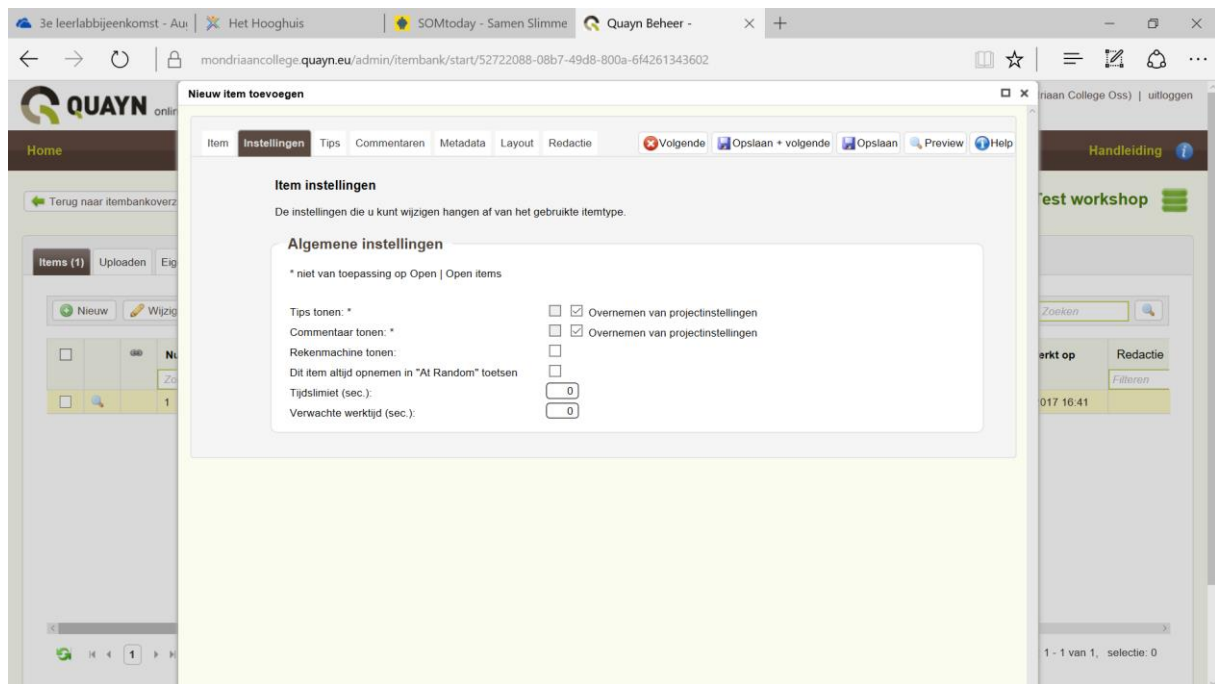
3e leerlabbijeenkomst - Au | Het Hooghuis | SOMtoday - Samen Slimme | Quayn Beheer -

mondriaancollege.quayn.eu/admin/itembank/start/52722088-08b7-49d8-800a-6f4261343602

QUAYN onlir

Nieuw item toevoegen

riaan College Oss) | uitloggen

Home

Handleiding

Terug naar itembankoverz

Test workshop

Items (1) Uploaden Eig

Nieuw Wijzig

Zoeken

Nu

Zo

erkt op

Redactie

Filteren

1

017 16:41

1

1 - 1 van 1, selectie: 0

Item Instellingen Tips Commentaren Metadata Layout Redactie

Volgende Opslaan + volgende Opslaan Preview Help

Item instellingen

De instellingen die u kunt wijzigen hangen af van het gebruikte itemtype.

Algemene instellingen

* niet van toepassing op Open | Open items

Tips tonen: * Overnemen van projectinstellingen

Commentaar tonen: * Overnemen van projectinstellingen

Rekenmachine tonen:

Dit item altijd opnemen in "At Random" toetsen

Tijdslimiet (sec.): 0

Verwachte werktijd (sec.): 0